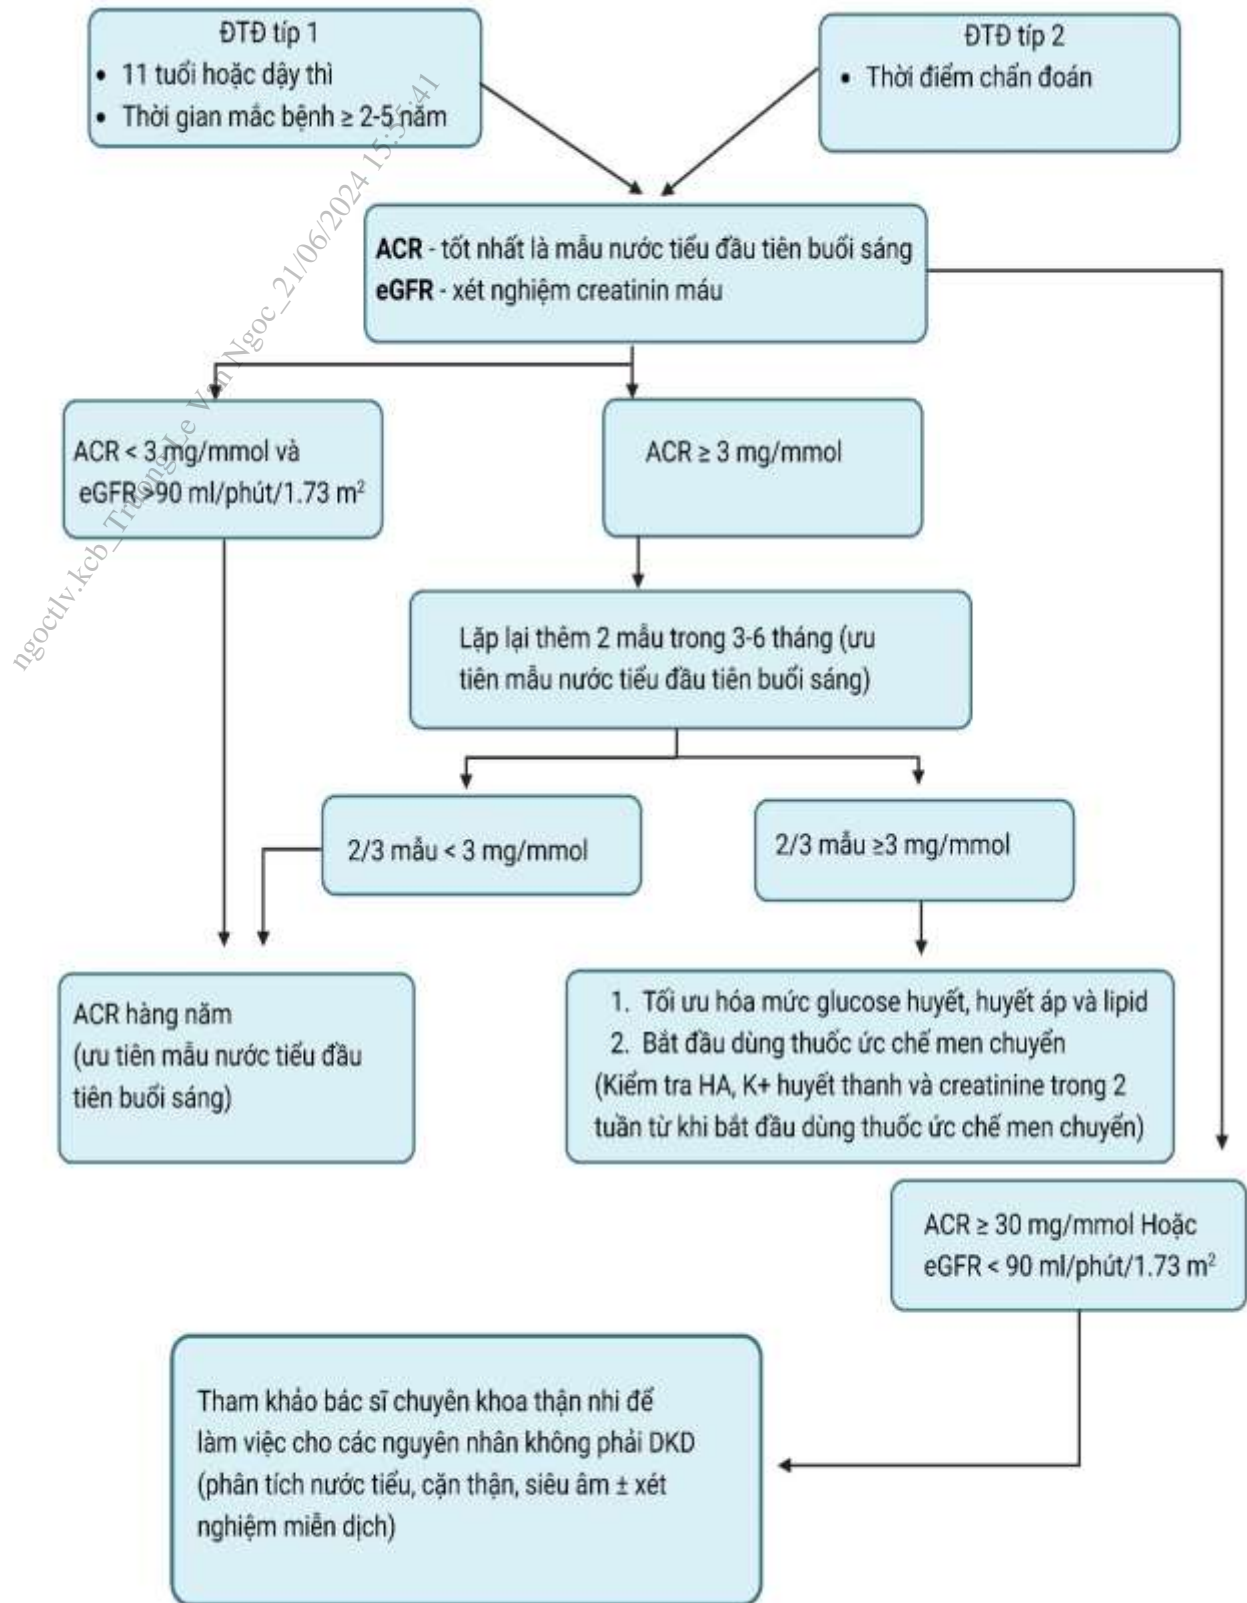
ĐTĐ típ 1
• 11 tuổi hoặc dậy thì
• Thời gian mắc bệnh ≥ 2-5 năm

ĐTĐ típ 2
• Thời điểm chẩn đoán

ngoctlv.kcb_TrongLe VanNgoc_21/06/2024 15:53:41

**ACR** - tốt nhất là mẫu nước tiểu đầu tiên buổi sáng
**eGFR** - xét nghiệm creatinin máu

ACR < 3 mg/mmol và eGFR >90 ml/phút/1.73 m$^2$

ACR ≥ 3 mg/mmol

Lặp lại thêm 2 mẫu trong 3-6 tháng (ưu tiên mẫu nước tiểu đầu tiên buổi sáng)

2/3 mẫu < 3 mg/mmol

2/3 mẫu ≥3 mg/mmol

ACR hàng năm
(ưu tiên mẫu nước tiểu đầu tiên buổi sáng)

1. Tối ưu hóa mức glucose huyết, huyết áp và lipid
2. Bắt đầu dùng thuốc ức chế men chuyển
(Kiểm tra HA, K+ huyết thanh và creatinine trong 2 tuần từ khi bắt đầu dùng thuốc ức chế men chuyển)

ACR ≥ 30 mg/mmol Hoặc eGFR < 90 ml/phút/1.73 m$^2$

Tham khảo bác sĩ chuyên khoa thận nhi để làm việc cho các nguyên nhân không phải DKD (phân tích nước tiểu, cặn thận, siêu âm ± xét nghiệm miễn dịch)